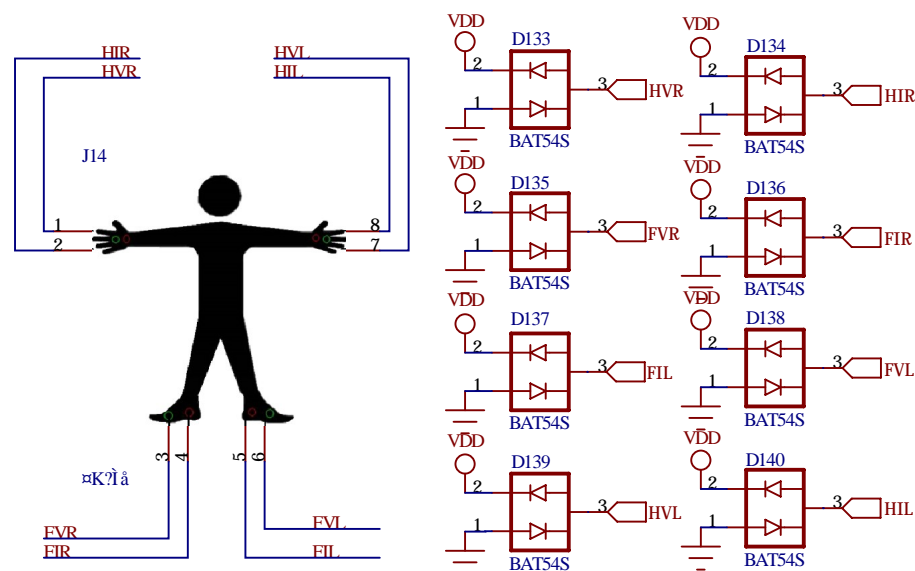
HIR
HVR
HVL
HIL
J14
1
2
8
7
3
4
5
6
¤K?Ì å
FVR
FIR
FVL
FIL

VDD
D133
2
1
3
HVR
BAT54S

VDD
D134
2
1
3
HIR
BAT54S

VDD
D135
2
1
3
FVR
BAT54S

VDD
D136
2
1
3
FIR
BAT54S

VDD
D137
2
1
3
FIL
BAT54S

VDD
D138
2
1
3
FVL
BAT54S

VDD
D139
2
1
3
HVL
BAT54S

VDD
D140
2
1
3
HIL
BAT54S